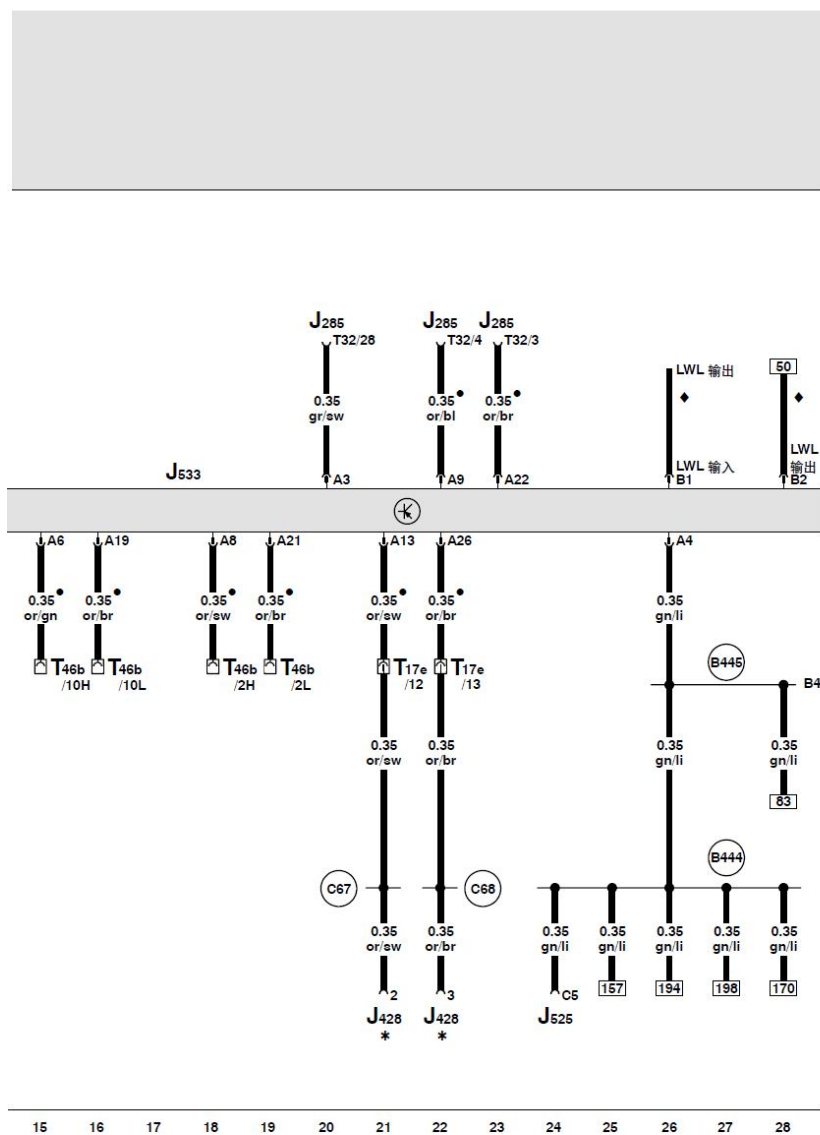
J285
T32/28
0.35
gr/sw
A3

J285
T32/4
0.35
or/bl
A9

J285
T32/3
0.35
or/br
A22

LWL 输出
LWL 输入
B1

50
LWL
输出
B2

J533

A6
0.35
or/gn
T46b
/10H

A19
0.35
or/br
T46b
/10L

A8
0.35
or/sw
T46b
/2H

A21
0.35
or/br
T46b
/2L

A13
0.35
or/sw
T17e
/12
0.35
or/sw
C67
0.35
or/sw
2
J428
*

A26
0.35
or/br
T17e
/13
0.35
or/br
C66
0.35
or/br
3
J428
*

A4
0.35
gn/li
B445
B4
0.35
gn/li
0.35
gn/li
83
B444

0.35
gn/li
C5
J525

0.35
gn/li
157

0.35
gn/li
194

0.35
gn/li
198

0.35
gn/li
170

15 16 17 18 19 20 21 22 23 24 25 26 27 28